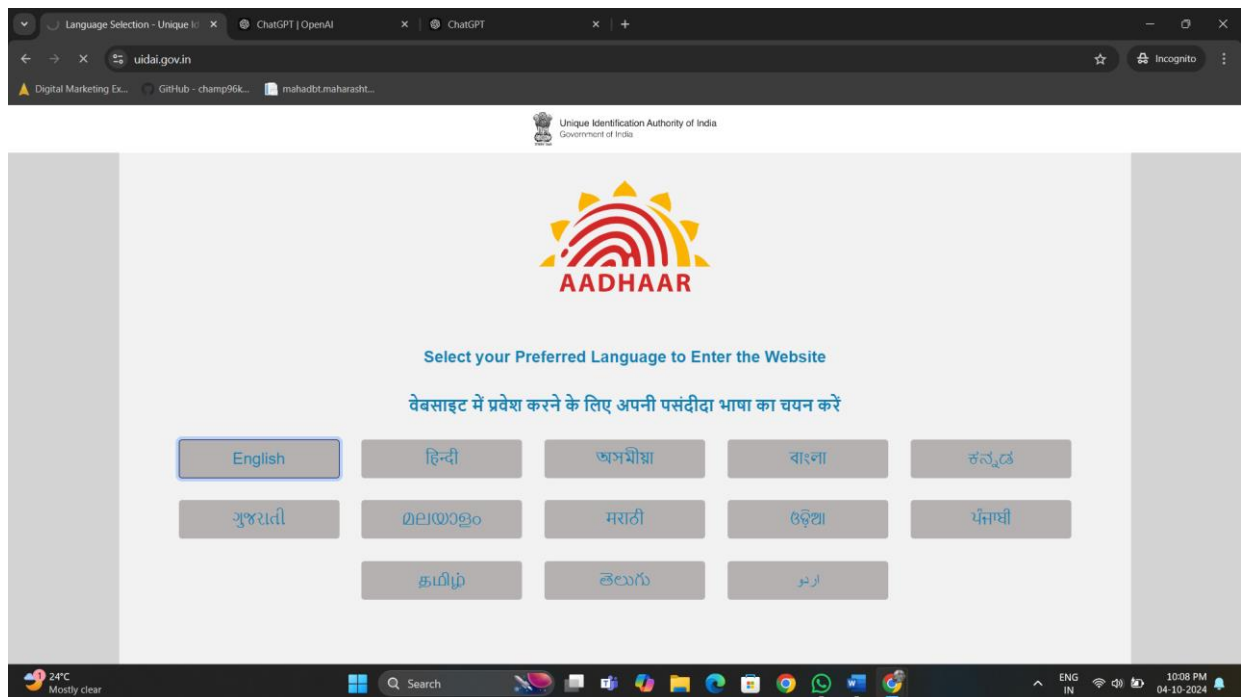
Language Selection - Unique Id ×
ChatGPT | OpenAI ×
ChatGPT ×
+

uidai.gov.in

Incognito

Digital Marketing Ex...
GitHub - champ96k...
mahadbt.maharasht...

Unique Identification Authority of India
Government of India

AADHAAR

Select your Preferred Language to Enter the Website

वेबसाइट में प्रवेश करने के लिए अपनी पसंदीदा भाषा का चयन करें

| English | हिन्दी | অসমীয়া | বাংলা | ಕನ್ನಡ |
|---|---|---|---|---|
| ગુજરાતી | മലയാളം | मराठी | ଓଡ଼ିଆ | ਪੰਜਾਬੀ |
| | தமிழ் | తెలుగు | اردو | |

24°C
Mostly clear

Search

ENG
IN

10:08 PM
04-10-2024